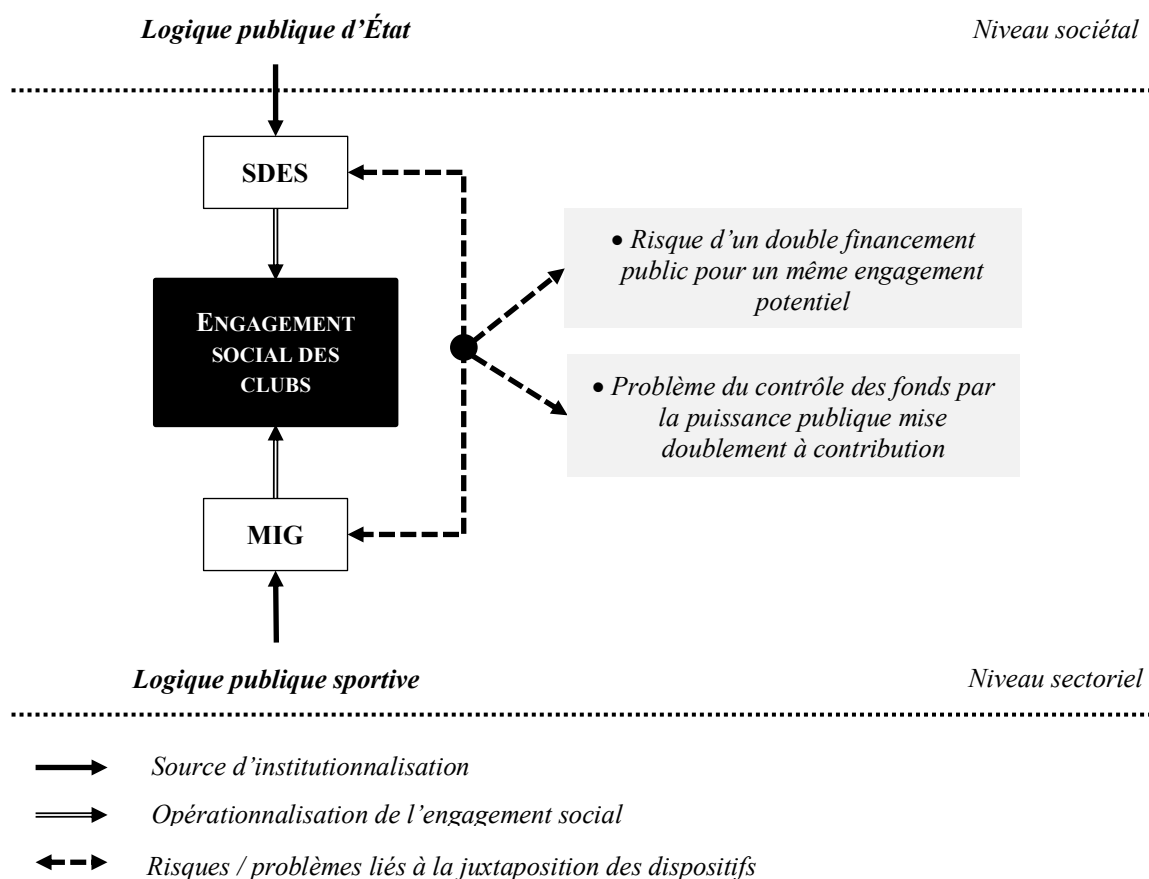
Logique publique d'État

Niveau sociétal

SDES

ENGAGEMENT SOCIAL DES CLUBS

MIG

• Risque d'un double financement public pour un même engagement potentiel

• Problème du contrôle des fonds par la puissance publique mise doublement à contribution

Logique publique sportive

Niveau sectoriel

Source d'institutionnalisation

Opérationnalisation de l'engagement social

Risques / problèmes liés à la juxtaposition des dispositifs